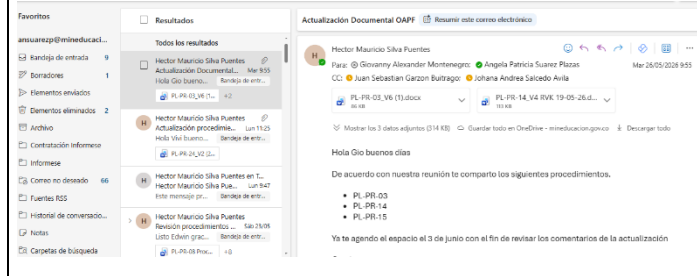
Favoritos
ansuarezp@mineducaci...
Bandeja de entrada 9
Borradores 1
Elementos enviados
Elementos eliminados 2
Archivo
Contratación Informese
Informese
Correo no deseado 66
Fuentes RSS
Historial de conversacio...
Notas
Carpetas de búsqueda

Resultados
Todos los resultados
Hector Mauricio Silva Puentes
Actualización Documental... Mar 9:55
Hola Gio buenos ... Bandeja de entr...
PL-PR-03_V6 (... +2
Hector Mauricio Silva Puentes
Actualización procedimie... Lun 11:25
Hola Vivi bueno... Bandeja de entr...
PL-PR-24_V2 (2...
Hector Mauricio Silva Puentes en T...
Hector Mauricio Silva Pue... Lun 9:47
Este mensaje pr... Bandeja de entr...
Hector Mauricio Silva Puentes
Revisión procedimientos ... Sáb 23/05
Listo Edwin grac... Bandeja de entr...
PL-PR-08 Proc... +8

Actualización Documental OAPF Resumir este correo electrónico
Hector Mauricio Silva Puentes
Para: Giovanny Alexander Montenegro; Angela Patricia Suarez Plazas Mar 26/05/2026 9:55
CC: Juan Sebastian Garzon Buitrago; Johana Andrea Salcedo Avila
PL-PR-03_V6 (1).docx 86 KB
PL-PR-14_V4 RVK 19-05-26.d... 183 KB
Mostrar los 3 datos adjuntos (314 KB) Guardar todo en OneDrive - mineducacion.gov.co Descargar todo

Hola Gio buenos días

De acuerdo con nuestra reunión te comparto los siguientes procedimientos.

- PL-PR-03
- PL-PR-14
- PL-PR-15

Ya te agendo el espacio el 3 de junio con el fin de revisar los comentarios de la actualización